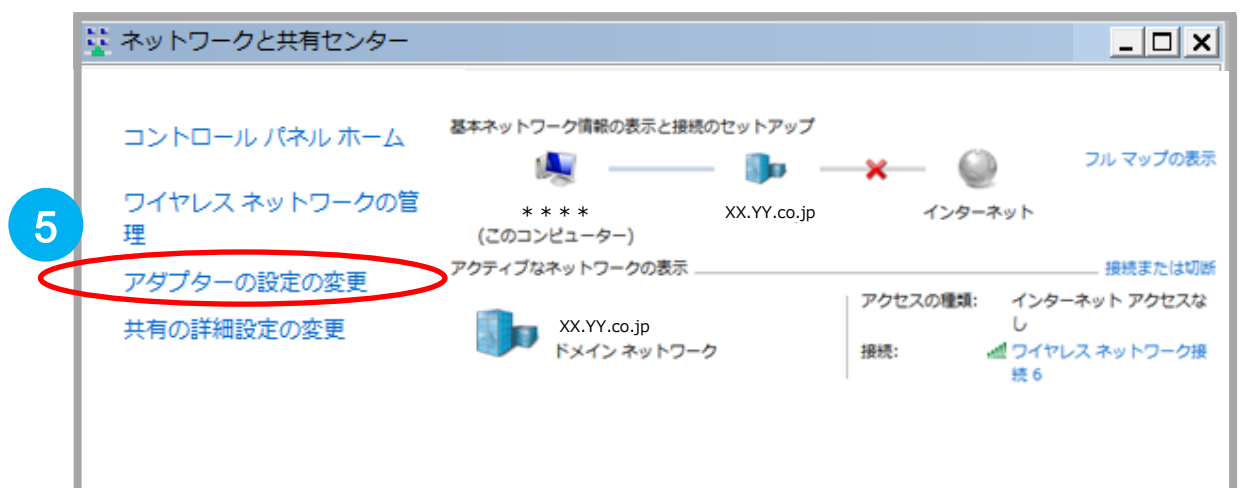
ネットワークと共有センター

5

コントロール パネル ホーム

ワイヤレス ネットワークの管理

アダプターの設定の変更

共有の詳細設定の変更

基本ネットワーク情報の表示と接続のセットアップ

フル マップの表示

＊＊＊＊
(このコンピューター)

XX.YY.co.jp

インターネット

アクティブなネットワークの表示

接続または切断

XX.YY.co.jp
ドメイン ネットワーク

アクセスの種類: インターネット アクセスなし

接続: ワイヤレス ネットワーク接続 6